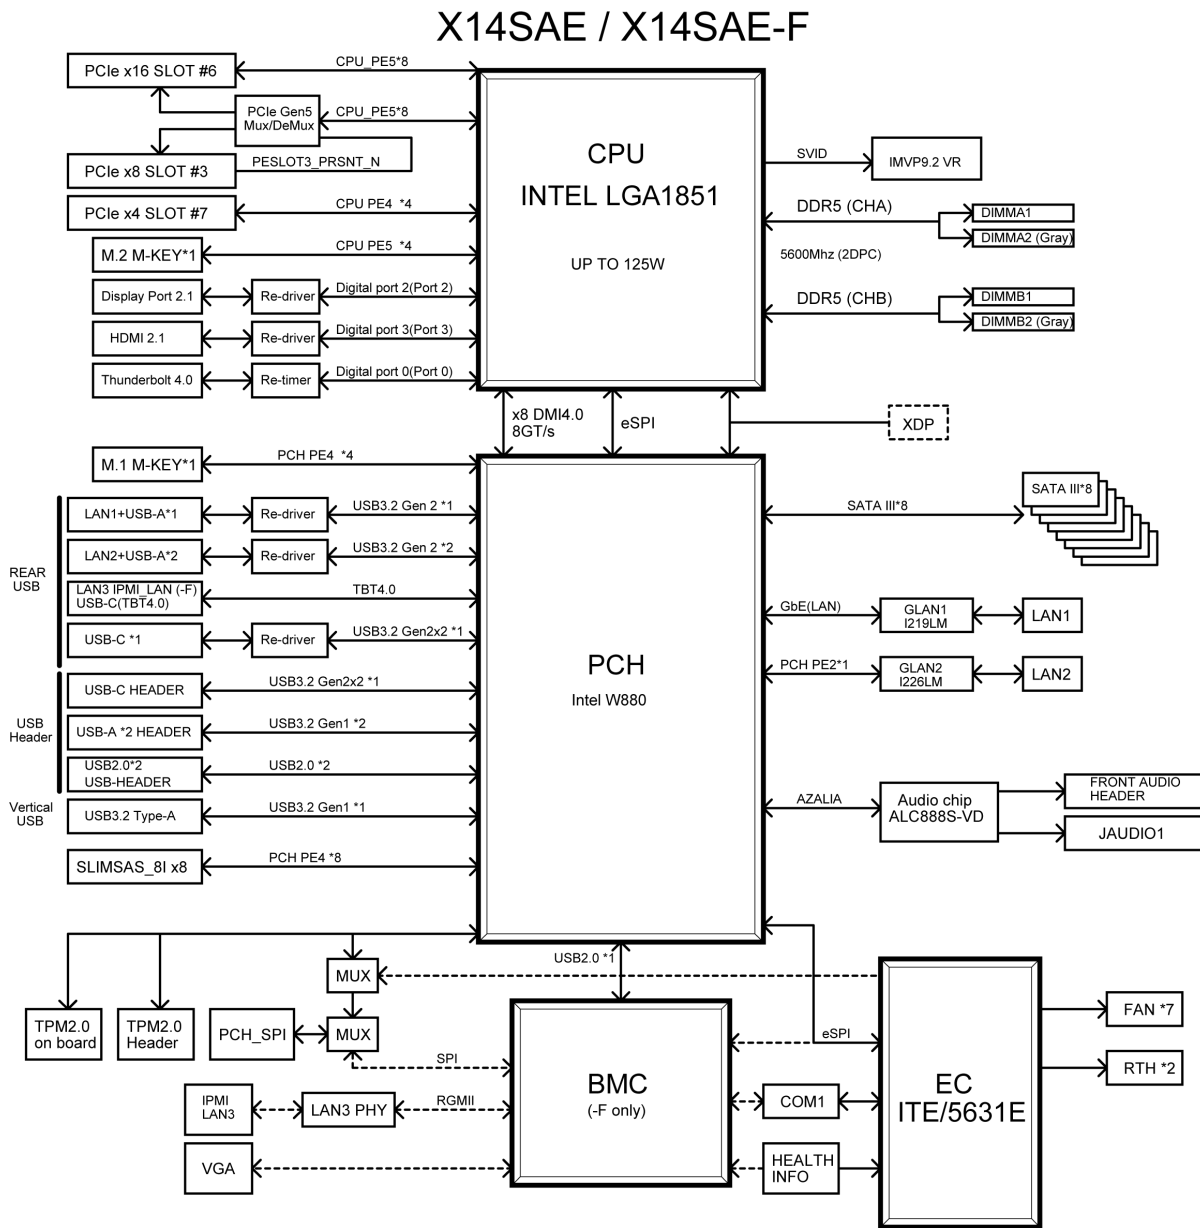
X14SAE / X14SAE-F

PCIe x16 SLOT #6
CPU_PE5*8
PCIe Gen5 Mux/DeMux
CPU_PE5*8
PCIe x8 SLOT #3
PESLOT3_PRSNT_N
PCIe x4 SLOT #7
CPU PE4 *4
M.2 M-KEY*1
CPU PE5 *4
Display Port 2.1
Re-driver
Digital port 2(Port 2)
HDMI 2.1
Re-driver
Digital port 3(Port 3)
Thunderbolt 4.0
Re-timer
Digital port 0(Port 0)

CPU
INTEL LGA1851
UP TO 125W

SVID
IMVP9.2 VR
DDR5 (CHA)
DIMMA1
DIMMA2 (Gray)
5600Mhz (2DPC)
DDR5 (CHB)
DIMMB1
DIMMB2 (Gray)

x8 DMI4.0 8GT/s
eSPI
XDP

M.1 M-KEY*1
PCH PE4 *4
REAR USB
LAN1+USB-A*1
Re-driver
USB3.2 Gen 2 *1
LAN2+USB-A*2
Re-driver
USB3.2 Gen 2 *2
LAN3 IPMI_LAN (-F) USB-C(TBT4.0)
TBT4.0
USB-C *1
Re-driver
USB3.2 Gen2x2 *1
USB Header
USB-C HEADER
USB3.2 Gen2x2 *1
USB-A *2 HEADER
USB3.2 Gen1 *2
USB2.0*2 USB-HEADER
USB2.0 *2
Vertical USB
USB3.2 Type-A
USB3.2 Gen1 *1
SLIMSAS_8I x8
PCH PE4 *8

PCH
Intel W880

SATA III*8
SATA III*8
GbE(LAN)
GLAN1 I219LM
LAN1
PCH PE2*1
GLAN2 I226LM
LAN2
AZALIA
Audio chip ALC888S-VD
FRONT AUDIO HEADER
JAUDIO1

MUX
USB2.0 *1
TPM2.0 on board
TPM2.0 Header
PCH_SPI
MUX
SPI
BMC
(-F only)
eSPI
IPMI LAN3
LAN3 PHY
RGMII
COM1
VGA
HEALTH INFO
EC
ITE/5631E
FAN *7
RTH *2